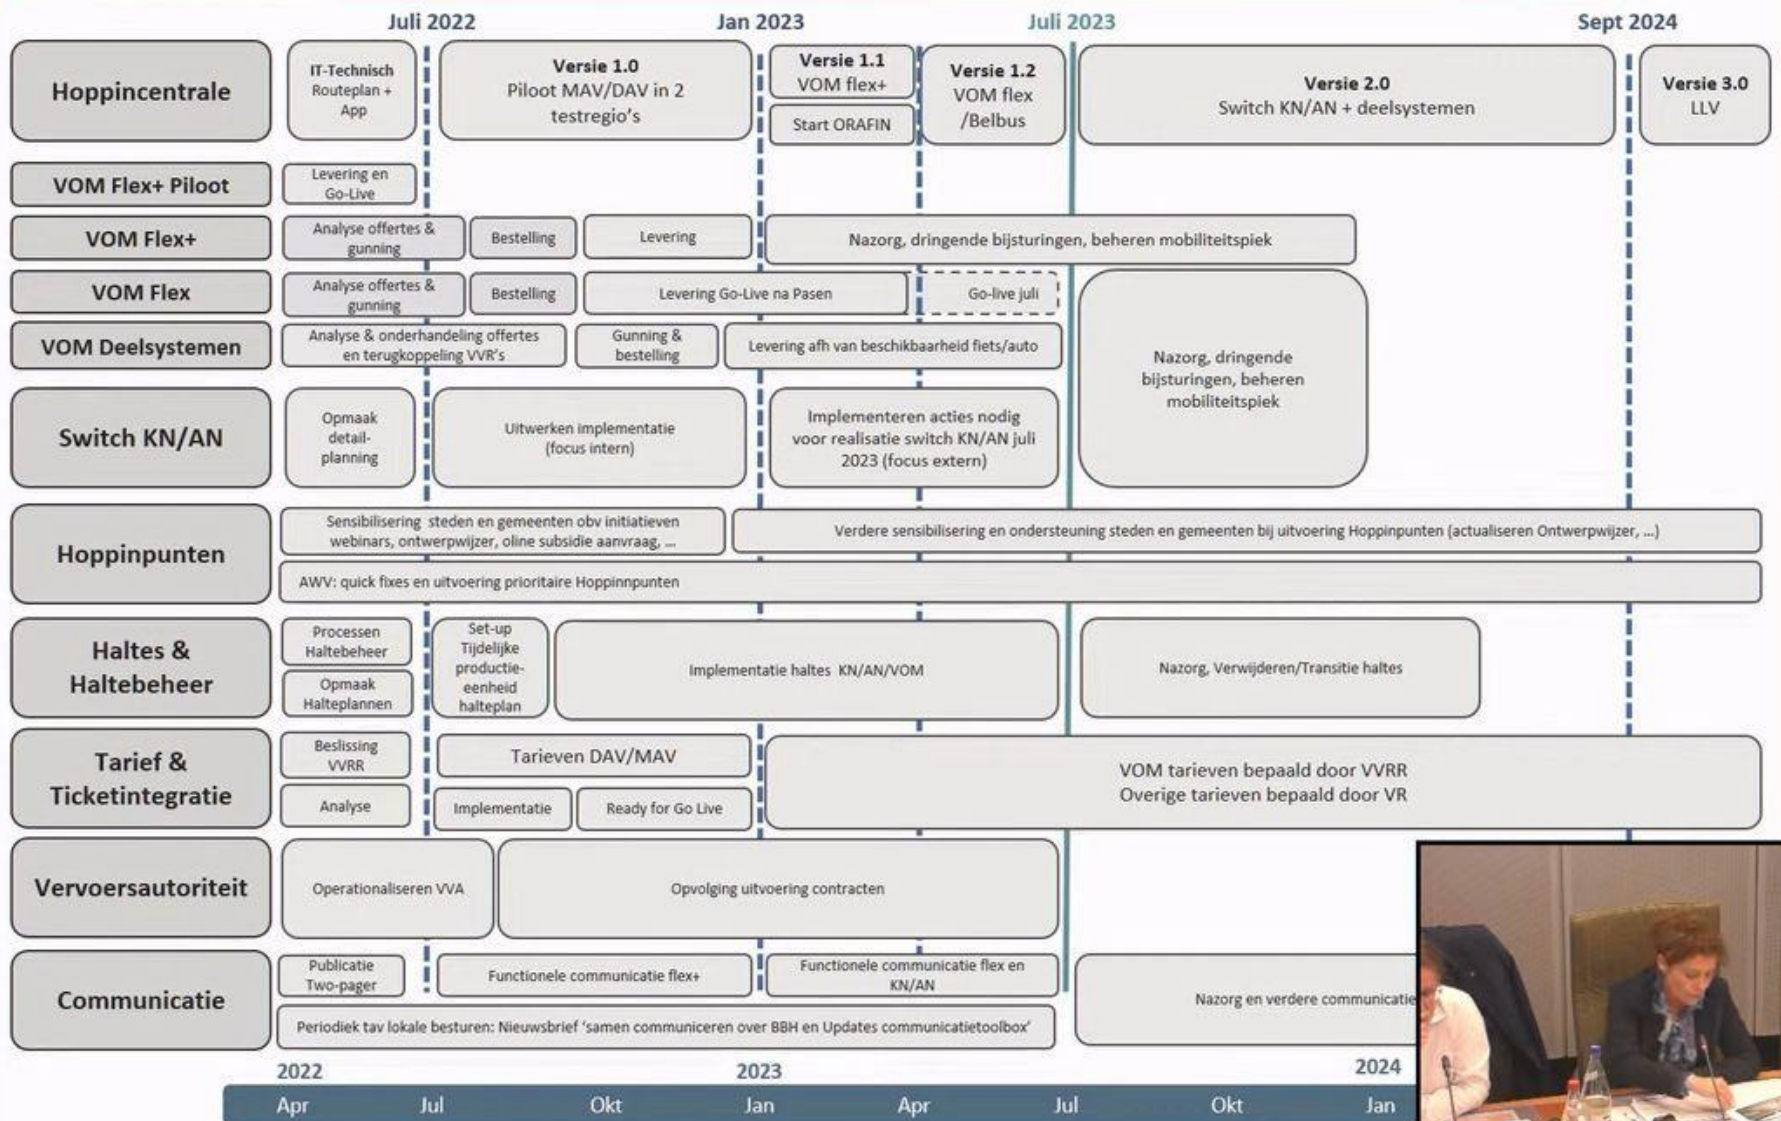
Juli 2022 | Jan 2023 | Juli 2023 | Sept 2024

Hoppincentrale
IT-Technisch Routeplan + App
Versie 1.0 Piloot MAV/DAV in 2 testregio's
Versie 1.1 VOM flex+
Start ORAFIN
Versie 1.2 VOM flex /Belbus
Versie 2.0 Switch KN/AN + deelsystemen
Versie 3.0 LLV

VOM Flex+ Piloot
Levering en Go-Live

VOM Flex+
Analyse offertes & gunning
Bestelling
Levering
Nazorg, dringende bijsturingen, beheren mobiliteitspiek

VOM Flex
Analyse offertes & gunning
Bestelling
Levering Go-Live na Pasen
Go-live juli

VOM Deelsystemen
Analyse & onderhandeling offertes en terugkoppeling VVR's
Gunning & bestelling
Levering afh van beschikbaarheid fiets/auto
Nazorg, dringende bijsturingen, beheren mobiliteitspiek

Switch KN/AN
Opmaak detail-planning
Uitwerken implementatie (focus intern)
Implementeren acties nodig voor realisatie switch KN/AN juli 2023 (focus extern)

Hoppinpunten
Sensibilisering steden en gemeenten obv initiatieven webinars, ontwerpwijzer, oline subsidie aanvraag, ...
Verdere sensibilisering en ondersteuning steden en gemeenten bij uitvoering Hoppinpunten (actualiseren Ontwerpwijzer, ...)
AWV: quick fixes en uitvoering prioritaire Hoppinnpunten

Haltes & Haltebeheer
Processen Haltebeheer
Opmaak Halteplannen
Set-up Tijdelijke productie-eenheid halteplan
Implementatie haltes KN/AN/VOM
Nazorg, Verwijderen/Transitie haltes

Tarief & Ticketintegratie
Beslissing VVRR
Analyse
Tarieven DAV/MAV
Implementatie
Ready for Go Live
VOM tarieven bepaald door VVRR
Overige tarieven bepaald door VR

Vervoersautoriteit
Operationaliseren VVA
Opvolging uitvoering contracten

Communicatie
Publicatie Two-pager
Functionele communicatie flex+
Functionele communicatie flex en KN/AN
Nazorg en verdere communicatie
Periodiek tav lokale besturen: Nieuwsbrief 'samen communiceren over BBH en Updates communicatietoolbox'

2022 | 2023 | 2024
Apr | Jul | Okt | Jan | Apr | Jul | Okt | Jan